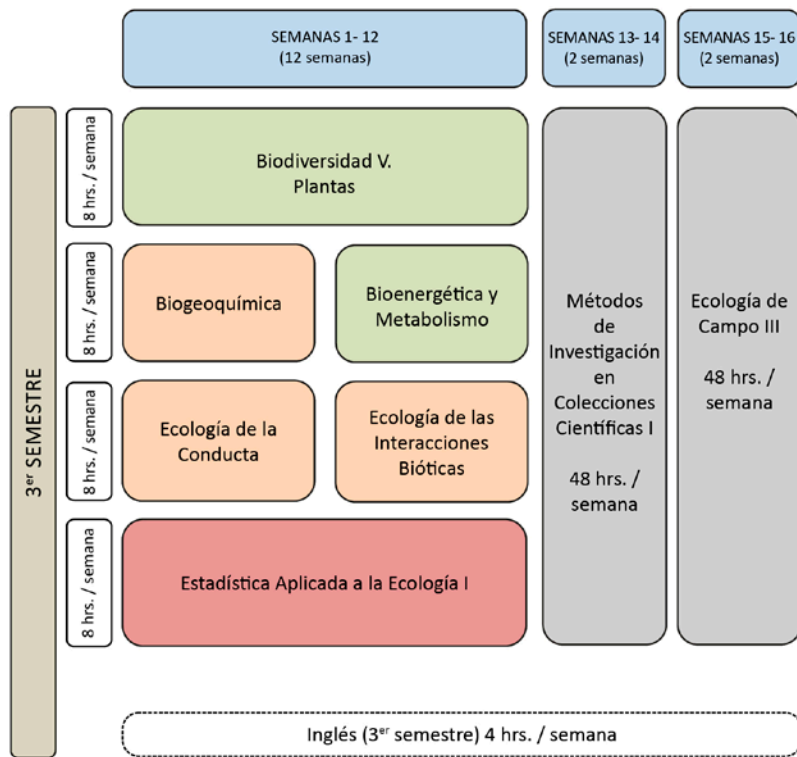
SEMANAS 1- 12
(12 semanas)

SEMANAS 13- 14
(2 semanas)

SEMANAS 15- 16
(2 semanas)

3$^{er}$ SEMESTRE

8 hrs. / semana

Biodiversidad V.
Plantas

8 hrs. / semana

Biogeoquímica

Bioenergética y
Metabolismo

8 hrs. / semana

Ecología de la
Conducta

Ecología de las
Interacciones
Bióticas

8 hrs. / semana

Estadística Aplicada a la Ecología I

Métodos
de
Investigación
en
Colecciones
Científicas I

48 hrs. /
semana

Ecología de
Campo III

48 hrs. /
semana

Inglés (3$^{er}$ semestre) 4 hrs. / semana